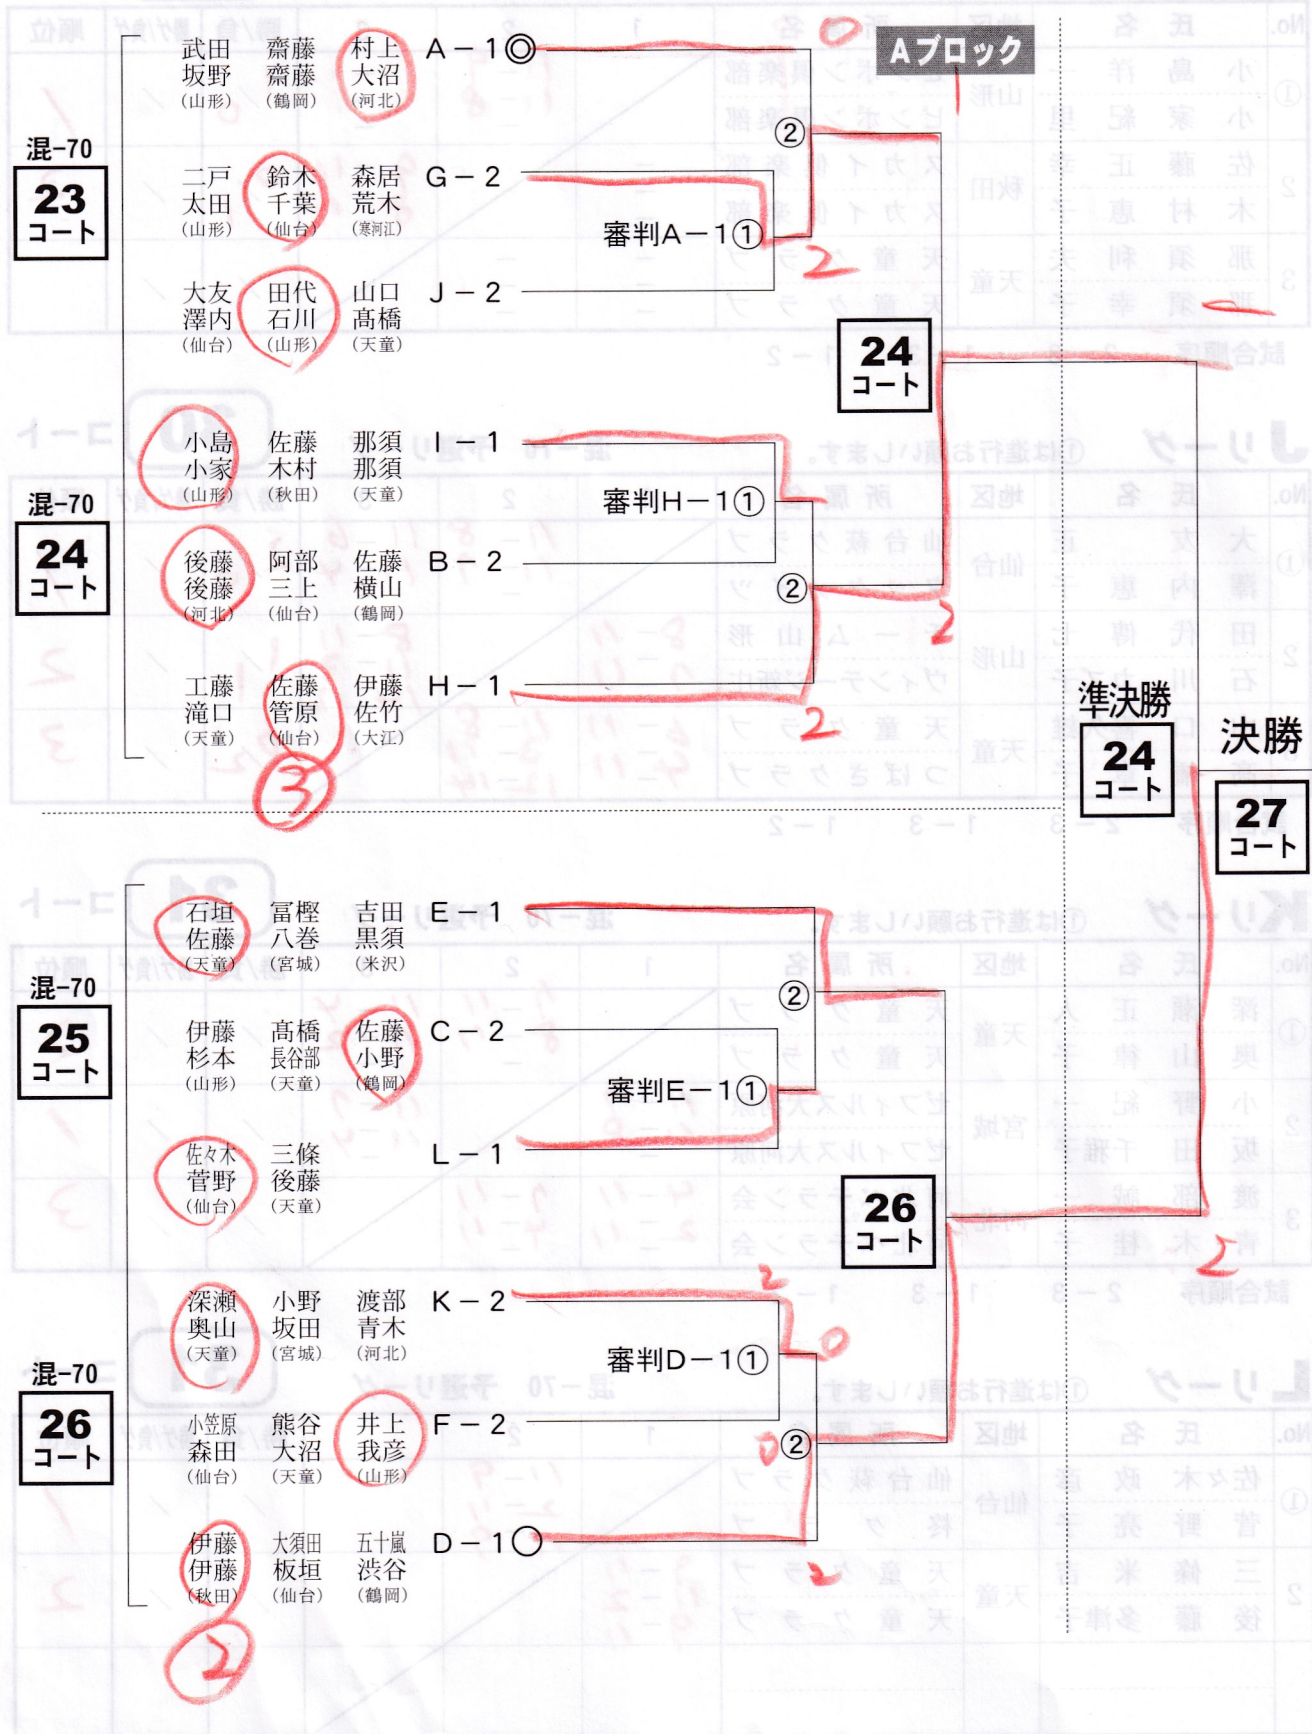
Aブロック

混−70
23
コート

武田 坂野 (山形)
齋藤 齋藤 (鶴岡)
村上 大沼 (河北)
A − 1 ◎

二戸 太田 (山形)
鈴木 千葉 (仙台)
森居 荒木 (寒河江)
G − 2

大友 澤内 (仙台)
田代 石川 (山形)
山口 髙橋 (天童)
J − 2

②
審判A − 1①

24
コート

混−70
24
コート

小島 小家 (山形)
佐藤 木村 (秋田)
那須 那須 (天童)
I − 1

後藤 後藤 (河北)
阿部 三上 (仙台)
佐藤 横山 (鶴岡)
B − 2

工藤 滝口 (天童)
佐藤 管原 (仙台)
伊藤 佐竹 (大江)
H − 1

審判H − 1①
②

準決勝
24
コート

決勝
27
コート

混−70
25
コート

石垣 佐藤 (天童)
冨樫 八巻 (宮城)
吉田 黒須 (米沢)
E − 1

伊藤 杉本 (山形)
髙橋 長谷部 (天童)
佐藤 小野 (鶴岡)
C − 2

佐々木 菅野 (仙台)
三條 後藤 (天童)
L − 1

②
審判E − 1①

26
コート

混−70
26
コート

深瀬 奥山 (天童)
小野 坂田 (宮城)
渡部 青木 (河北)
K − 2

小笠原 森田 (仙台)
熊谷 大沼 (天童)
井上 我彦 (山形)
F − 2

伊藤 伊藤 (秋田)
大須田 板垣 (仙台)
五十嵐 渋谷 (鶴岡)
D − 1 ○

審判D − 1①
②